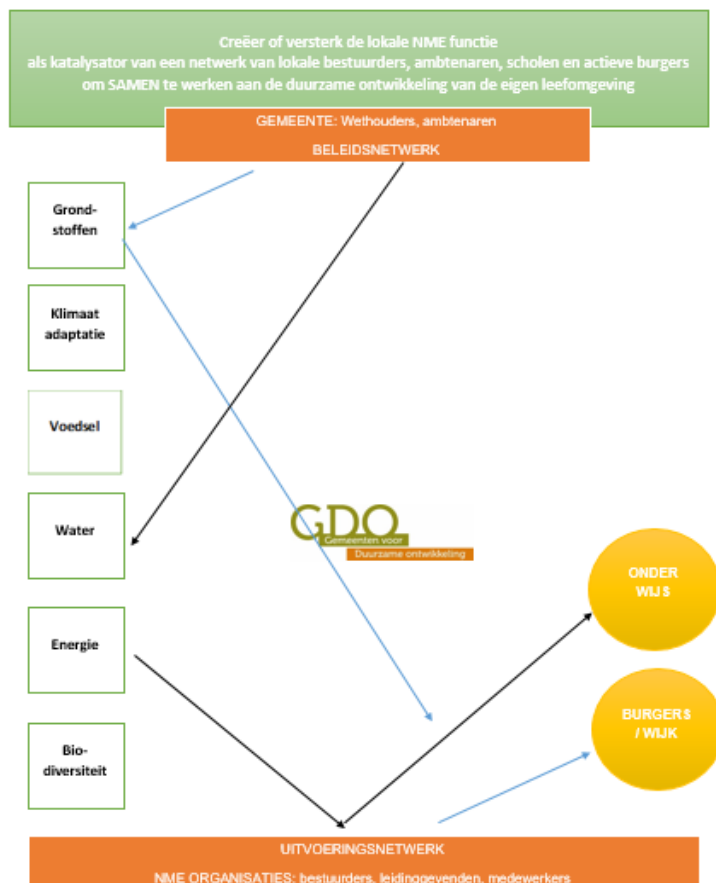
Creëer of versterk de lokale NME functie
als katalysator van een netwerk van lokale bestuurders, ambtenaren, scholen en actieve burgers om SAMEN te werken aan de duurzame ontwikkeling van de eigen leefomgeving

GEMEENTE: Wethouders, ambtenaren

BELEIDSNETWERK

Grondstoffen

Klimaat adaptatie

Voedsel

Water

Energie

Biodiversiteit

GDO
Gemeenten voor
Duurzame ontwikkeling

ONDER WIJS

BURGERS / WIJK

UITVOERINGSNETWERK

NME ORGANISATIES: bestuurders, leidinggevenden, medewerkers